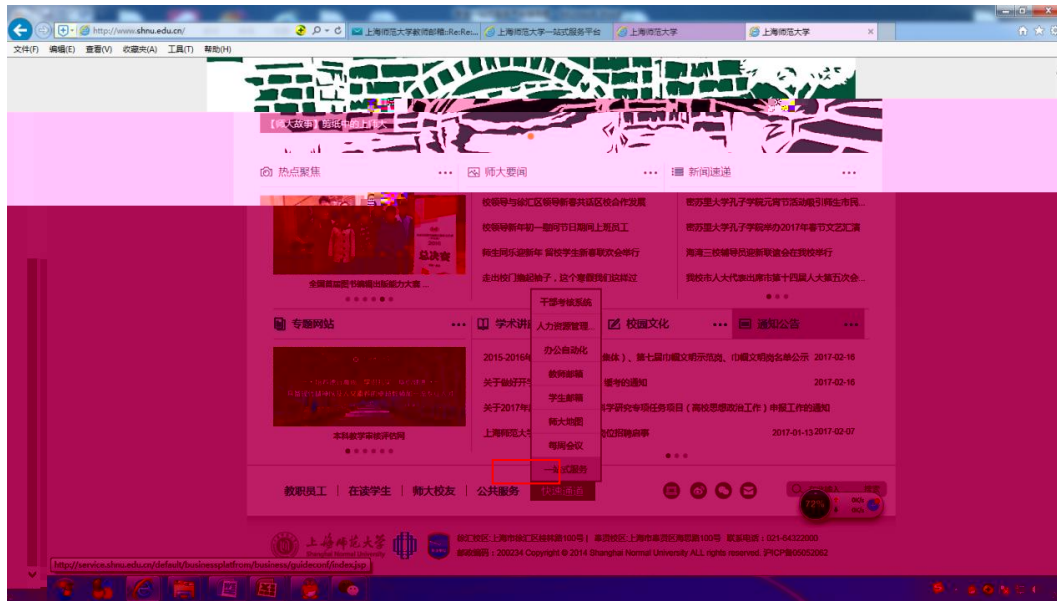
http://www.shnu.edu.cn/

上海师范大学教师邮箱::Re:Re...

上海师范大学一站式服务平台

上海师范大学

上海师范大学

文件(F) 编辑(E) 查看(V) 收藏夹(A) 工具(T) 帮助(H)

【师大故事】剪纸中的上师大

热点聚焦 •••

师大要闻 •••

新闻速递 •••

全国首届图书编辑出版能力大赛...

校领导与徐汇区领导新春共话区校合作发展

校领导新年初一慰问节日期间上岗员工

院生同乐迎新年 留校学生新春联欢会举行

走出校门触摸脉搏，这个寒假我们这样过

西苏里大学孔子学院元宵节活动吸引师生市民...

西苏里大学孔子学院举办2017年春节文艺汇演

海湾三校辅导员迎新联谊会在我校举行

我校市人大代表出席市第十四届人大第五次会...

专题网站 •••

学术讲座

干部考核系统

人力资源管理...

办公自动化

教师邮箱

学生邮箱

师大地图

每周会议

一站式服务

校园文化 •••

通知公告 •••

2015-2016年 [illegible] 集体）、第七届市级文明示范岗、市级文明的名单公示 2017-02-16

关于做好开学 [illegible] 报考的通知 2017-02-16

关于2017年 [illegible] 科学研究专项任务项目（高校思想政治工作）申报工作的通知

上海师范大学 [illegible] 岗位招聘启事 2017-01-13 2017-02-07

本科教学审核评估网

教职员工 | 在读学生 | 师大校友 | 公共服务 | 快速通道

上海师范大学 Shanghai Normal University

徐汇校区:上海市桂林路100号 | 奉贤校区:上海市奉贤区海思路100号 联系电话：021-64322000

邮政编码：200234 Copyright © 2014 Shanghai Normal University ALL rights reserved. 沪ICP备05052062

http://service.shnu.edu.cn/default/businessplatfrom/business/guidecard/index.jsp

73%